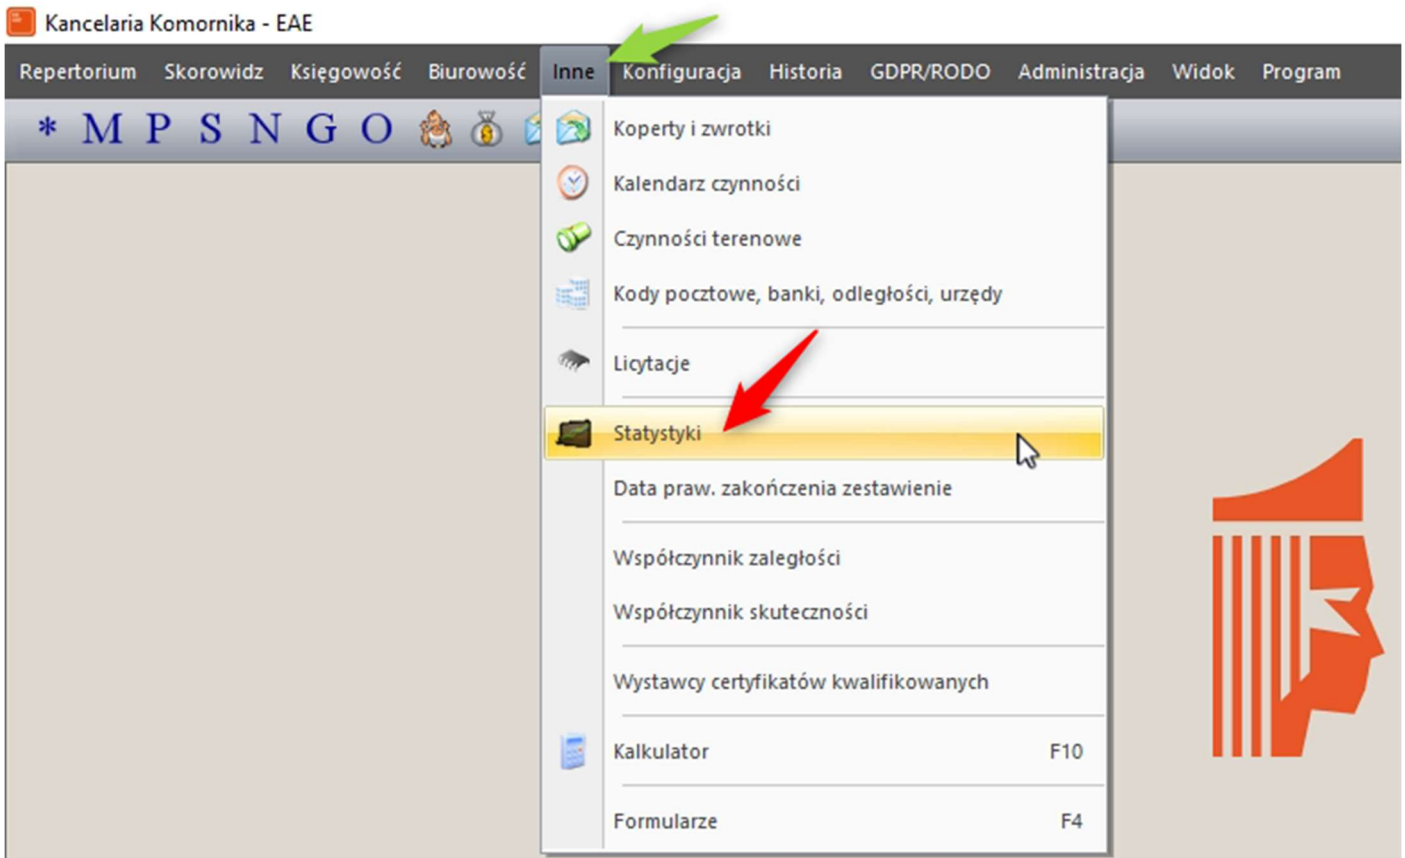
Kancelaria Komornika - EAE

Repertorium Skorowidz Księgowość Biurowość Inne Konfiguracja Historia GDPR/RODO Administracja Widok Program

* M P S N G O

Koperty i zwrotki
Kalendarz czynności
Czynności terenowe
Kody pocztowe, banki, odległości, urzędy
Licytacje
Statystyki
Data praw. zakończenia zestawienie
Współczynnik zaległości
Współczynnik skuteczności
Wystawcy certyfikatów kwalifikowanych
Kalkulator F10
Formularze F4